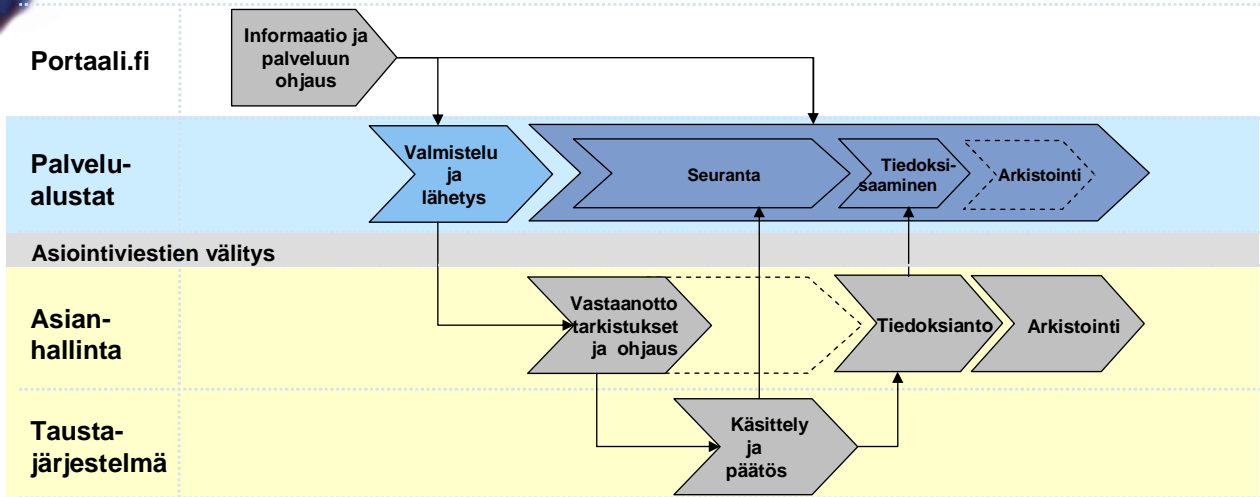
Portaali.fi

Informaatio ja palveluun ohjaus

Palvelualustat

Valmistelu ja lähetys

Seuranta

Tiedoksisaaminen

Arkistointi

Asiointiviestien välitys

Asianhallinta

Vastaanotto tarkistukset ja ohjaus

Tiedoksianto

Arkistointi

Taustajärjestelmä

Käsittely ja päätös